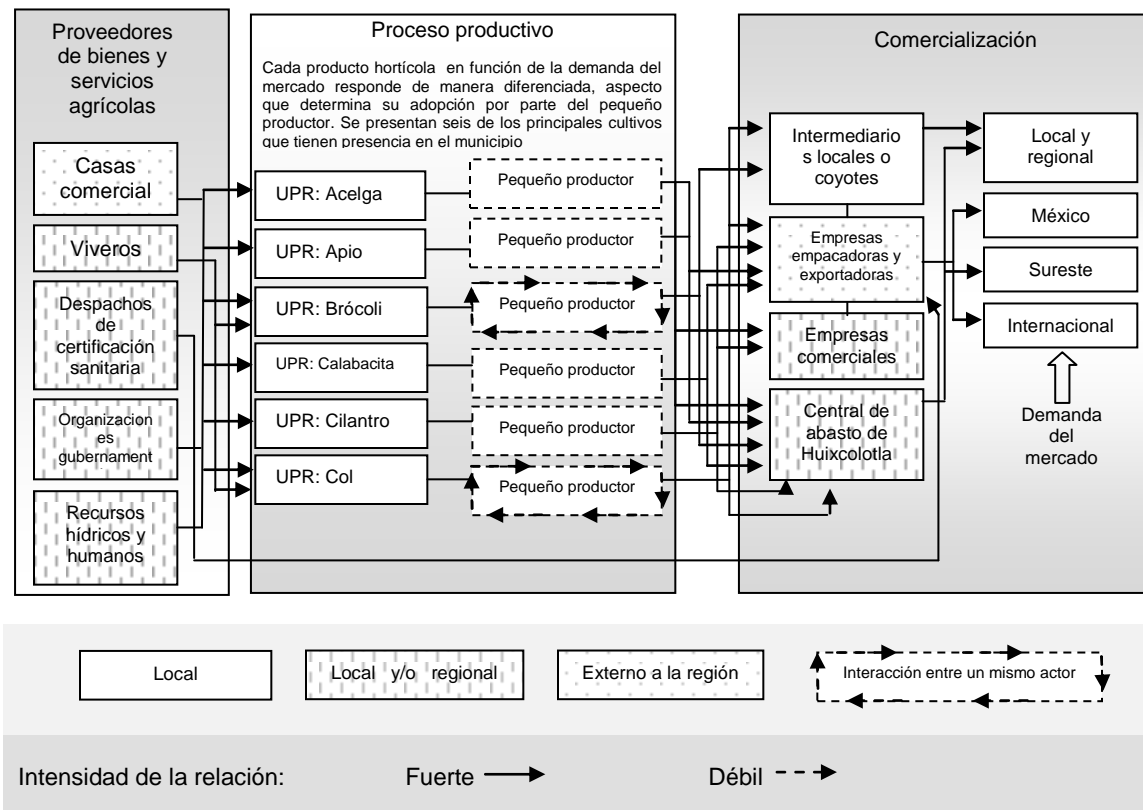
Proveedores de bienes y servicios agrícolas

Casas comercial

Viveros

Despachos de certificación sanitaria

Organizaciones gubernament

Recursos hídricos y humanos

Proceso productivo

Cada producto hortícola en función de la demanda del mercado responde de manera diferenciada, aspecto que determina su adopción por parte del pequeño productor. Se presentan seis de los principales cultivos que tienen presencia en el municipio

UPR: Acelga

Pequeño productor

UPR: Apio

Pequeño productor

UPR: Brócoli

Pequeño productor

UPR: Calabacita

Pequeño productor

UPR: Cilantro

Pequeño productor

UPR: Col

Pequeño productor

Comercialización

Intermediarios locales o coyotes

Empresas empacadoras y exportadoras

Empresas comerciales

Central de abasto de Huixcolotla

Local y regional

México

Sureste

Internacional

Demanda del mercado

Local

Local y/o regional

Externo a la región

Interacción entre un mismo actor

Intensidad de la relación: Fuerte Débil